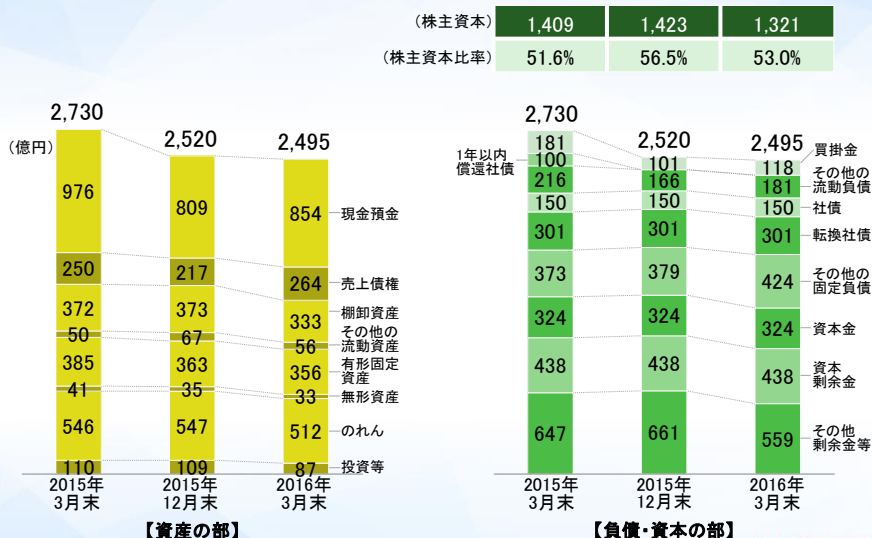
| | | | |
|---|---|---|---|
| （株主資本） | 1,409 | 1,423 | 1,321 |
| （株主資本比率） | 51.6% | 56.5% | 53.0% |

（億円）

| | 2015年3月末 | 2015年12月末 | 2016年3月末 |
|---|---|---|---|
| 合計 | 2,730 | 2,520 | 2,495 |
| 現金預金 | 976 | 809 | 854 |
| 売上債権 | 250 | 217 | 264 |
| 棚卸資産 | 372 | 373 | 333 |
| その他の流動資産 | 50 | 67 | 56 |
| 有形固定資産 | 385 | 363 | 356 |
| 無形資産 | 41 | 35 | 33 |
| のれん | 546 | 547 | 512 |
| 投資等 | 110 | 109 | 87 |

【資産の部】

| | 2015年3月末 | 2015年12月末 | 2016年3月末 |
|---|---|---|---|
| 合計 | 2,730 | 2,520 | 2,495 |
| 買掛金 | 181 | 101 | 118 |
| 1年以内償還社債 | 100 | | |
| その他の流動負債 | 216 | 166 | 181 |
| 社債 | 150 | 150 | 150 |
| 転換社債 | 301 | 301 | 301 |
| その他の固定負債 | 373 | 379 | 424 |
| 資本金 | 324 | 324 | 324 |
| 資本剰余金 | 438 | 438 | 438 |
| その他剰余金等 | 647 | 661 | 559 |

【負債・資本の部】